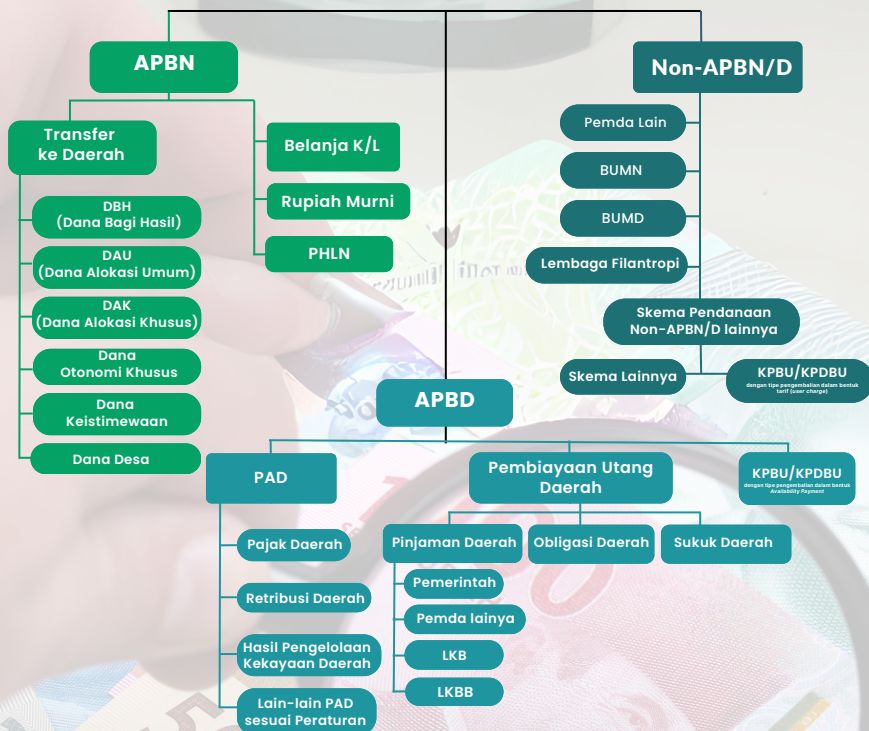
APBN

Transfer ke Daerah

DBH (Dana Bagi Hasil)

DAU (Dana Alokasi Umum)

DAK (Dana Alokasi Khusus)

Dana Otonomi Khusus

Dana Keistimewaan

Dana Desa

Belanja K/L

Rupiah Murni

PHLN

Non-APBN/D

Pemda Lain

BUMN

BUMD

Lembaga Filantropi

Skema Pendanaan Non-APBN/D lainnya

Skema Lainnya

KPBU/KPDBU
dengan tipe pengembalian dalam bentuk tarif (user charge)

APBD

PAD

Pajak Daerah

Retribusi Daerah

Hasil Pengelolaan Kekayaan Daerah

Lain-lain PAD sesuai Peraturan

Pembiayaan Utang Daerah

Pinjaman Daerah

Pemerintah

Pemda lainya

LKB

LKBB

Obligasi Daerah

Sukuk Daerah

KPBU/KPDBU
dengan tipe pengembalian dalam bentuk Availability Payment